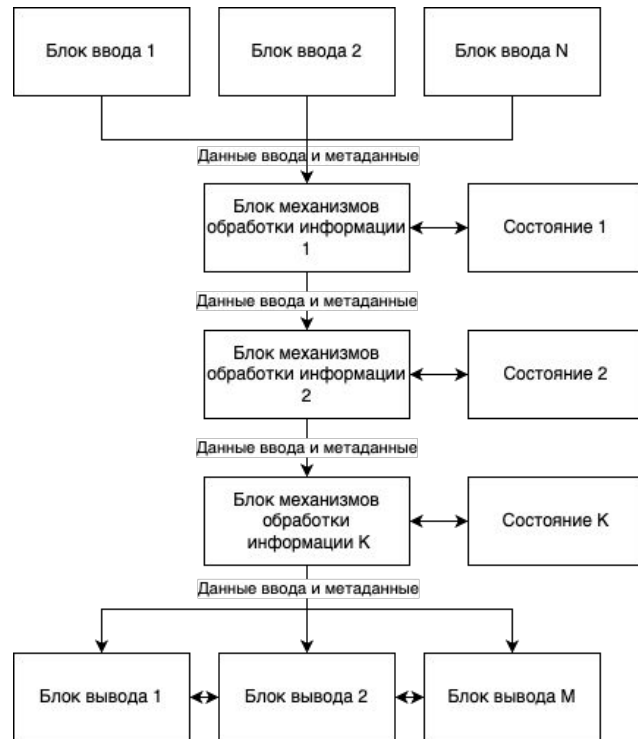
Блок ввода 1

Блок ввода 2

Блок ввода N

Данные ввода и метаданные

Блок механизмов обработки информации 1

Состояние 1

Данные ввода и метаданные

Блок механизмов обработки информации 2

Состояние 2

Данные ввода и метаданные

Блок механизмов обработки информации K

Состояние K

Данные ввода и метаданные

Блок вывода 1

Блок вывода 2

Блок вывода M